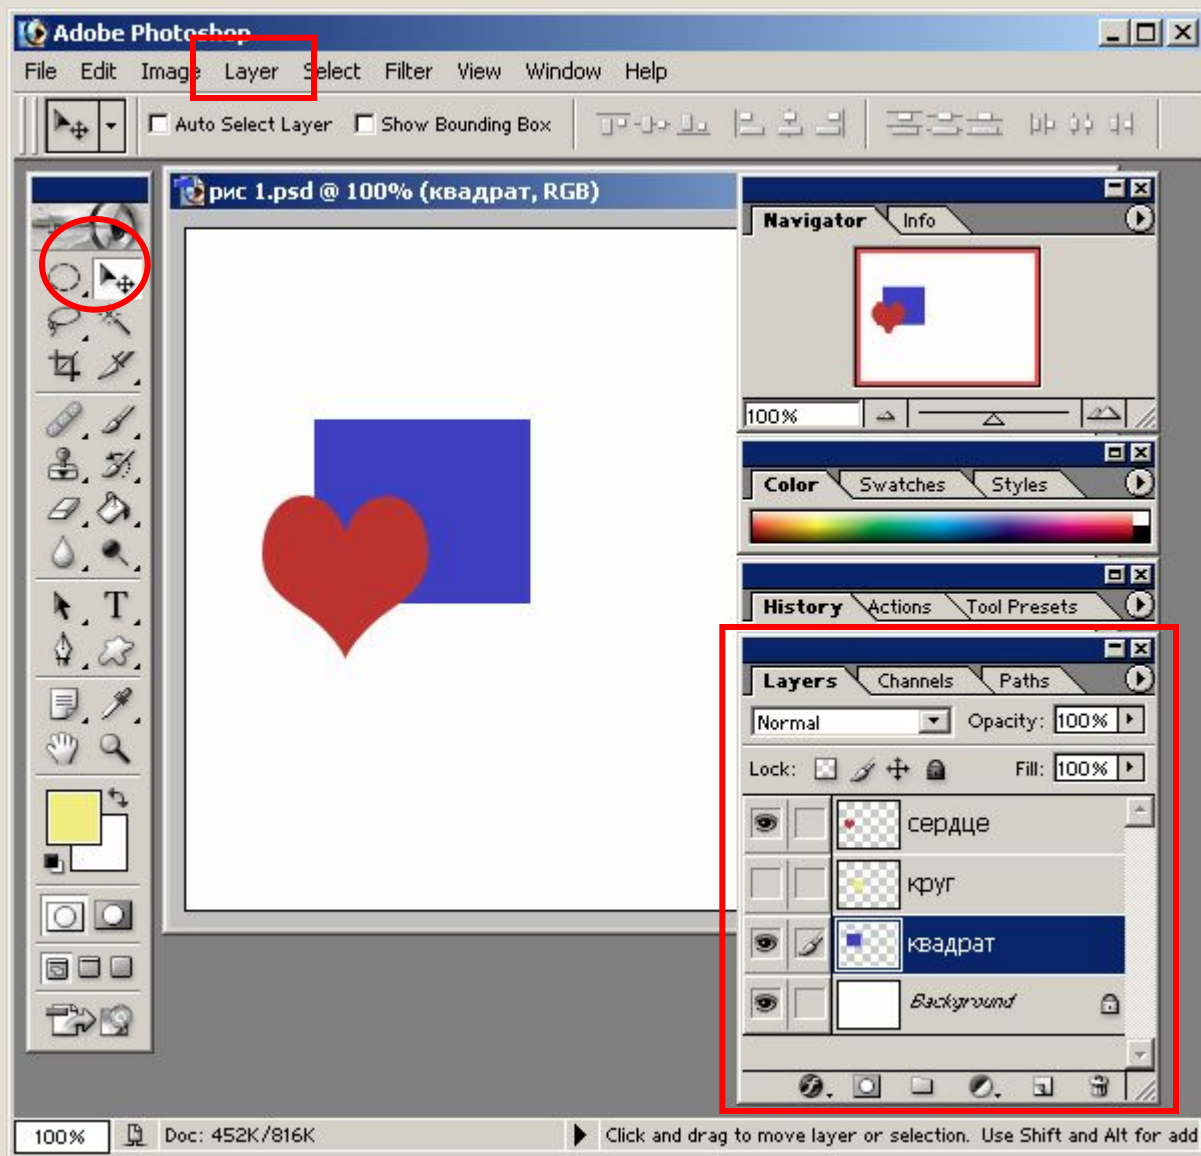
Adobe Photoshop

File Edit Image Layer Select Filter View Window Help

Auto Select Layer Show Bounding Box

рис 1.psd @ 100% (квадрат, RGB)

Navigator Info

100%

Color Swatches Styles

History Actions Tool Presets

Layers Channels Paths

Normal Opacity: 100%

Lock: Fill: 100%

сердце

круг

квадрат

Background

100% Doc: 452K/816K Click and drag to move layer or selection. Use Shift and Alt for add